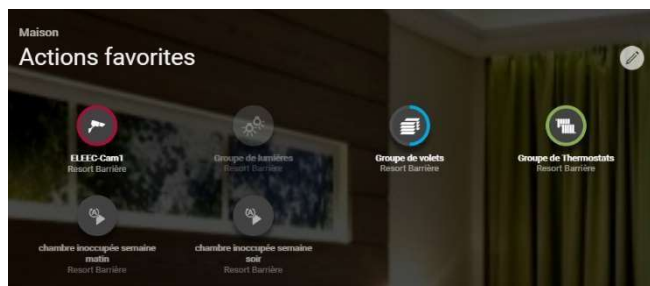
Maison
Actions favorites

ELEC-Cam1
Resort Barrière

Groupe de lumières
Resort Barrière

Groupe de volets
Resort Barrière

Groupe de Thermostats
Resort Barrière

chambre inoccupée semaine matin
Resort Barrière

chambre inoccupée semaine soir
Resort Barrière